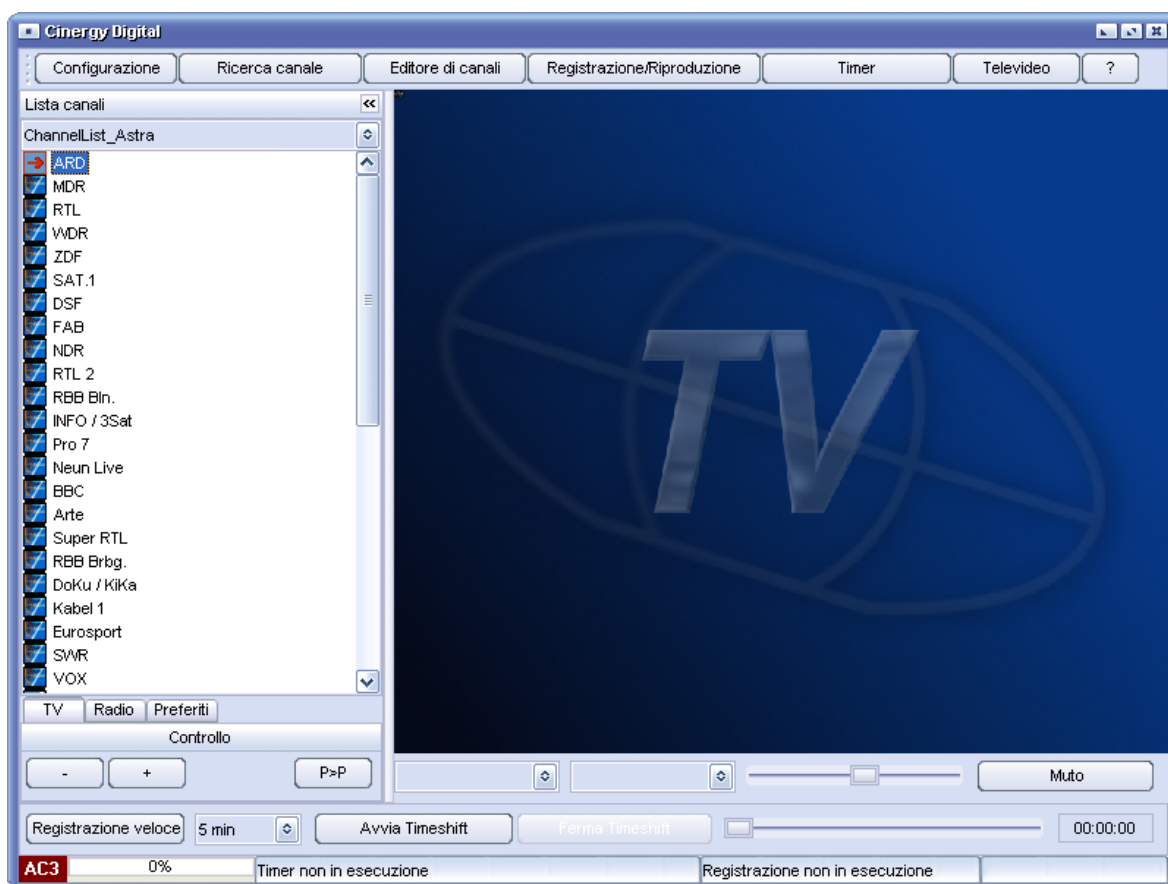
Cinergy Digital

Configurazione | Ricerca canale | Editore di canali | Registrazione/Riproduzione | Timer | Televideo | ?

Lista canali

ChannelList_Astra

ARD
MDR
RTL
WDR
ZDF
SAT.1
DSF
FAB
NDR
RTL 2
RBB Bln.
INFO / 3Sat
Pro 7
Neun Live
BBC
Arte
Super RTL
RBB Brbg.
DoKu / KiKa
Kabel 1
Eurosport
SWR
VOX

TV | Radio | Preferiti

Controllo

- | + | P>P

TV

Muto

Registrazione veloce | 5 min | Avvia Timeshift | Ferma Timeshift | 00:00:00

AC3 | 0% | Timer non in esecuzione | Registrazione non in esecuzione